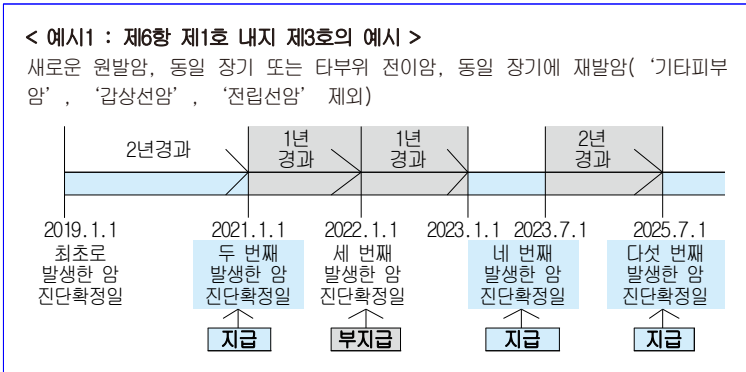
< 예시1 : 제6항 제1호 내지 제3호의 예시 >

새로운 원발암, 동일 장기 또는 타부위 전이암, 동일 장기에 재발암( '기타피부암' , '갑상선암' , '전립선암' 제외)

2년경과

1년 경과

1년 경과

2년 경과

2019.1.1 최초로 발생한 암 진단확정일

2021.1.1 두 번째 발생한 암 진단확정일

지급

2022.1.1 세 번째 발생한 암 진단확정일

부지급

2023.1.1

2023.7.1 네 번째 발생한 암 진단확정일

지급

2025.7.1 다섯 번째 발생한 암 진단확정일

지급